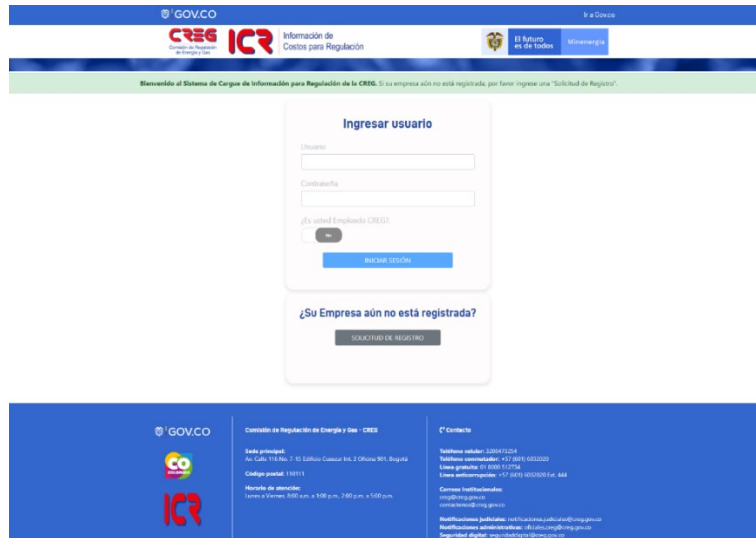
GOV.CO

Ir a Gov.co

CREG Comisión de Regulación de Energía y Gas

ICR Información de Costos para Regulación

El futuro es de todos

Minenergía

Bienvenido al Sistema de Cargue de Información para Regulación de la CREG. Si su empresa aún no está registrada, por favor ingrese una "Solicitud de Registro".

Ingresar usuario

Usuario

Contraseña

¿Es usted Empleado CREG?

No

INICIAR SESIÓN

¿Su Empresa aún no está registrada?

SOLICITUD DE REGISTRO

GOV.CO

CO

ICR

Comisión de Regulación de Energía y Gas - CREG

Sede principal:
Av. Calle 116 No. 7-15 Edificio Cusezar Int. 2 Oficina 901. Bogotá

Código postal: 110111

Horario de atención:
Lunes a Viernes: 8:00 a.m. a 5:00 p.m., 2:00 p.m. a 5:00 p.m.

Contacto

Teléfono celular: 3208475254
Teléfono conmutador: +57 (601) 6032020
Línea gratuita: 01 8000 512734
Línea anticorrupción: +57 (601) 6032020 Ext. 444

Correos institucionales:
creg@creg.gov.co
contactenos@creg.gov.co

Notificaciones judiciales: notificaciones.judiciales@creg.gov.co
Notificaciones administrativas: oficiales.creg@creg.gov.co
Seguridad digital: seguridaddigital@creg.gov.co